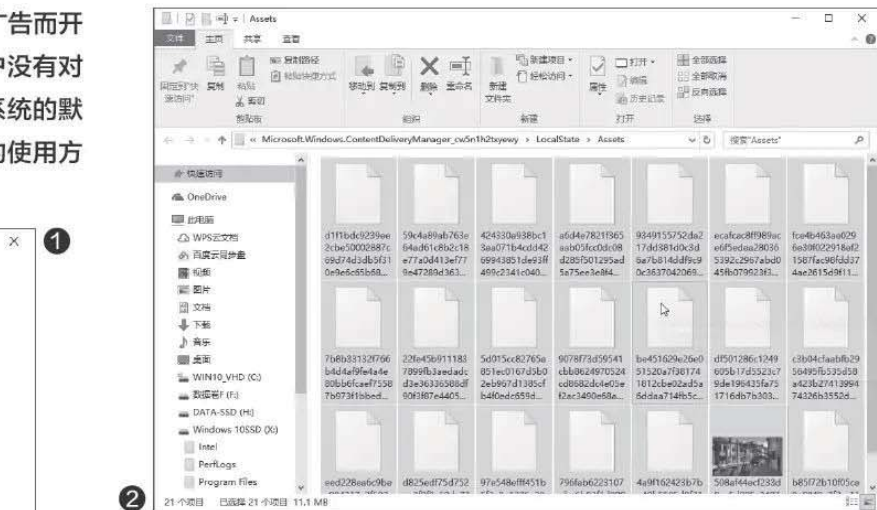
广告而开
中没有对
系统的默
的使用方

×
❶
❷

Assets
文件 主页 共享 查看
固定到"快速访问" 复制 粘贴 复制路径 粘贴快捷方式 剪切
剪贴板
移动到 复制到 删除 重命名
组织
新建文件夹 新建项目 轻松访问
新建
属性 打开 编辑 历史记录
打开
全部选择 全部取消 反向选择
选择
« Microsoft.Windows.ContentDeliveryManager_cw5n1h2txyewy › LocalState › Assets
搜索"Assets"
快速访问
OneDrive
此电脑
WPS云文档
百度云同步盘
视频
图片
文档
下载
音乐
桌面
WIN10_VHD (C:)
数据库 (F:)
DATA-SSD (H:)
Windows 10SSD (X:)
Intel
PerfLogs
Program Files

d1f1bdc9239ee2cbe50002887c69d74d3db5f310e9e6c65b68...
59c4a89ab763e64ad61c8b2c18e77a0d413ef779e47289d363...
424330a938bc13aa071b4cdd4269943851de93ff499c2341c040...
a6d4e7821f365aab05fcc0dc08d285f501295ad5a75ee3e8f4...
9349155752da217dd881d0c3d6a7b814ddf9c90c3637042069...
ecafcac8ff989ace6f5edaa280365392c2967abd045fb079923f3...
fce4b463ae0296e30f022918af21587fac98fdd374ae2615d9f11...
7b8b33132f766b4d4af9fe4a4e80bb6fcaef75587b673f1bbed...
22fe45b9111837899fb3aedadcd3e36336588df90f3f87e4405...
5d015cc82765e851ec0167d5b02eb967d1385cfb4f0edc659d...
9078f73d56541cbb8624970524cd8682dc4e05ef2ac3490e68a...
be451629e26e051520a7f381741812cbe02ad5a8ddaa714fb5c...
df501286c1249605b17d5523c79de198435fa751716db7b303...
c3b04cfaabfb2956495fb535d58a423b2741399474326b3552d...
eed228ea6c9be
d825edf75d752
97e548eff451b
796fab6223107
4a9f162423b7b
508af44ecf233d
b85f72b10f05ce

21 个项目 已选择 21 个项目 11.1 MB